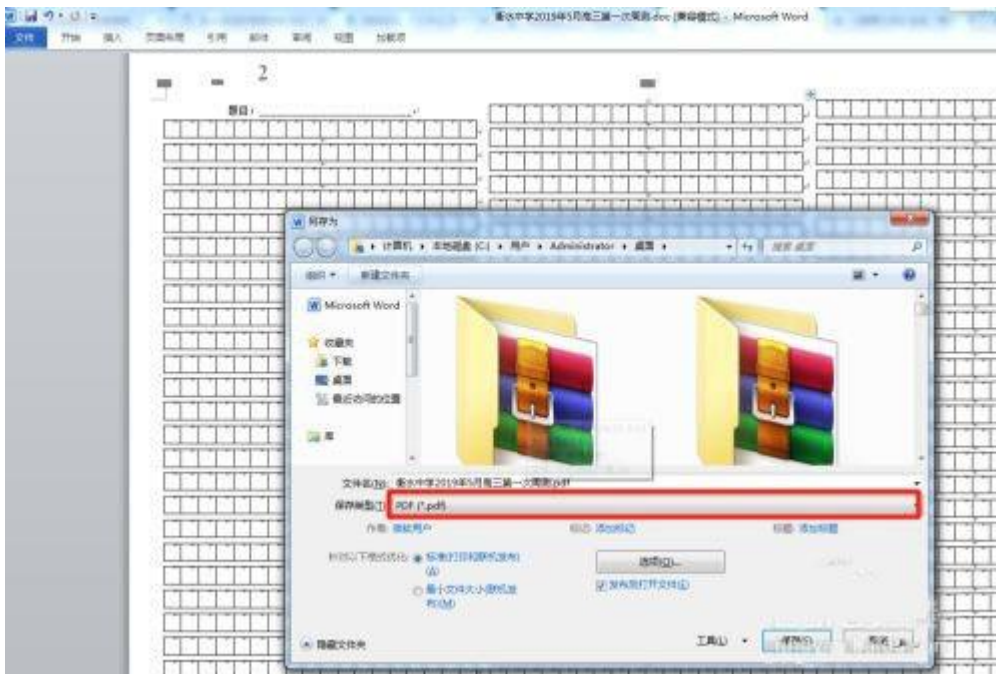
衡水中学2019年5月高三第一次周测.doc [兼容模式] - Microsoft Word

文件 开始 插入 页面布局 引用 邮件 审阅 视图 加载项

2

题目：

另存为

计算机 ▸ 本地磁盘 (C:) ▸ 用户 ▸ Administrator ▸ 桌面 ▸

搜索 桌面

组织 ▾ 新建文件夹

Microsoft Word

收藏夹
下载
桌面
最近访问的位置

库

文件名(N): 衡水中学2019年5月高三第一次周测.pdf

保存类型(T): PDF (*.pdf)

作者: 微软用户 标记: 添加标记 标题: 添加标题

优化: 标准(联机发布和打印)(A)
最小文件大小(联机发布)(M)

选项(O)...

发布后打开文件(E)

隐藏文件夹

工具(L) ▾ 保存(S) 取消